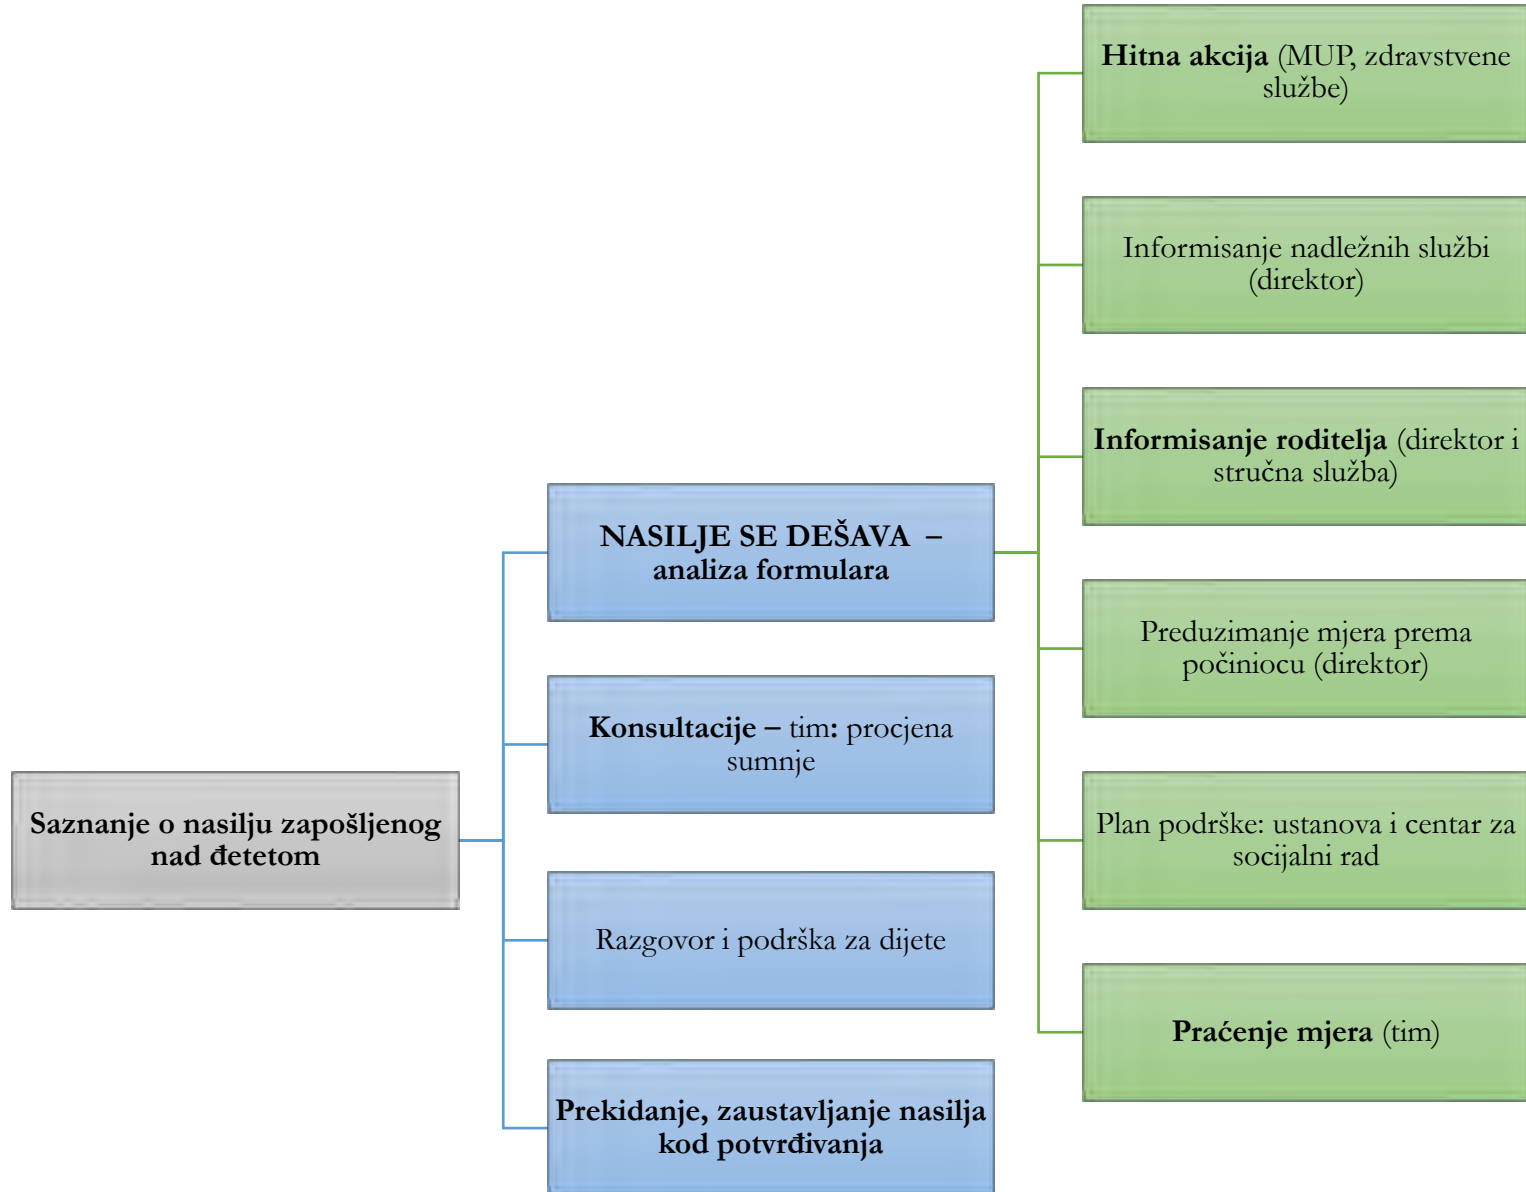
Saznanje o nasilju zapošljenog nad đetetom

NASILJE SE DEŠAVA – analiza formulara

Konsultacije – tim: procjena sumnje

Razgovor i podrška za dijete

Prekidanje, zaustavljanje nasilja kod potvrđivanja

Hitna akcija (MUP, zdravstvene službe)

Informisanje nadležnih službi (direktor)

Informisanje roditelja (direktor i stručna služba)

Preduzimanje mjera prema počiniocu (direktor)

Plan podrške: ustanova i centar za socijalni rad

Praćenje mjera (tim)